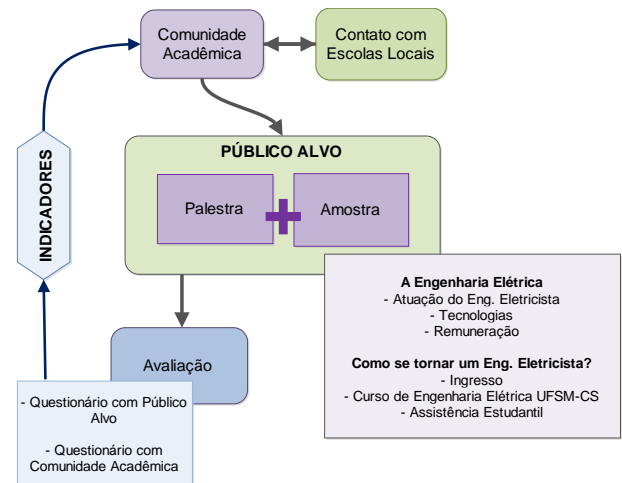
Comunidade Acadêmica

Contato com Escolas Locais

INDICADORES

PÚBLICO ALVO

Palestra

Amostra

A Engenharia Elétrica
- Atuação do Eng. Eletricista
- Tecnologias
- Remuneração

Como se tornar um Eng. Eletricista?
- Ingresso
- Curso de Engenharia Elétrica UFSM-CS
- Assistência Estudantil

Avaliação

- Questionário com Público Alvo

- Questionário com Comunidade Acadêmica